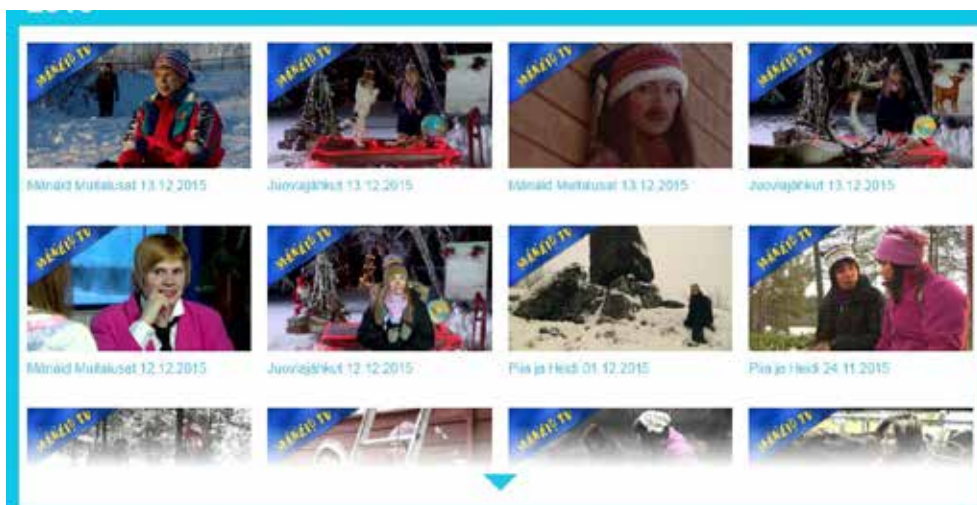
MÁNÁID TV

Mánáid Muitalusat 13.12.2015

MÁNÁID TV

Juovlajánkut 13.12.2015

MÁNÁID TV

Mánáid Muitalusat 13.12.2015

MÁNÁID TV

Juovlajánkut 13.12.2015

MÁNÁID TV

Mánáid Muitalusat 12.12.2015

MÁNÁID TV

Juovlajánkut 12.12.2015

MÁNÁID TV

Piia ja Heidi 01.12.2015

MÁNÁID TV

Piia ja Heidi 24.11.2015

MÁNÁID TV

MÁNÁID TV

MÁNÁID TV

MÁNÁID TV